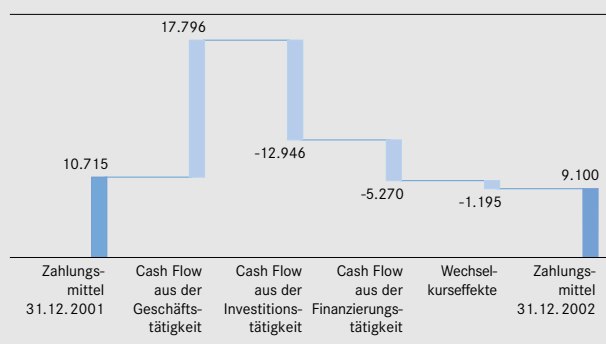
17.796

10.715

-12.946

-5.270

-1.195

9.100

Zahlungsmittel 31.12.2001

Cash Flow aus der Geschäftstätigkeit

Cash Flow aus der Investitionstätigkeit

Cash Flow aus der Finanzierungstätigkeit

Wechselkurseffekte

Zahlungsmittel 31.12.2002